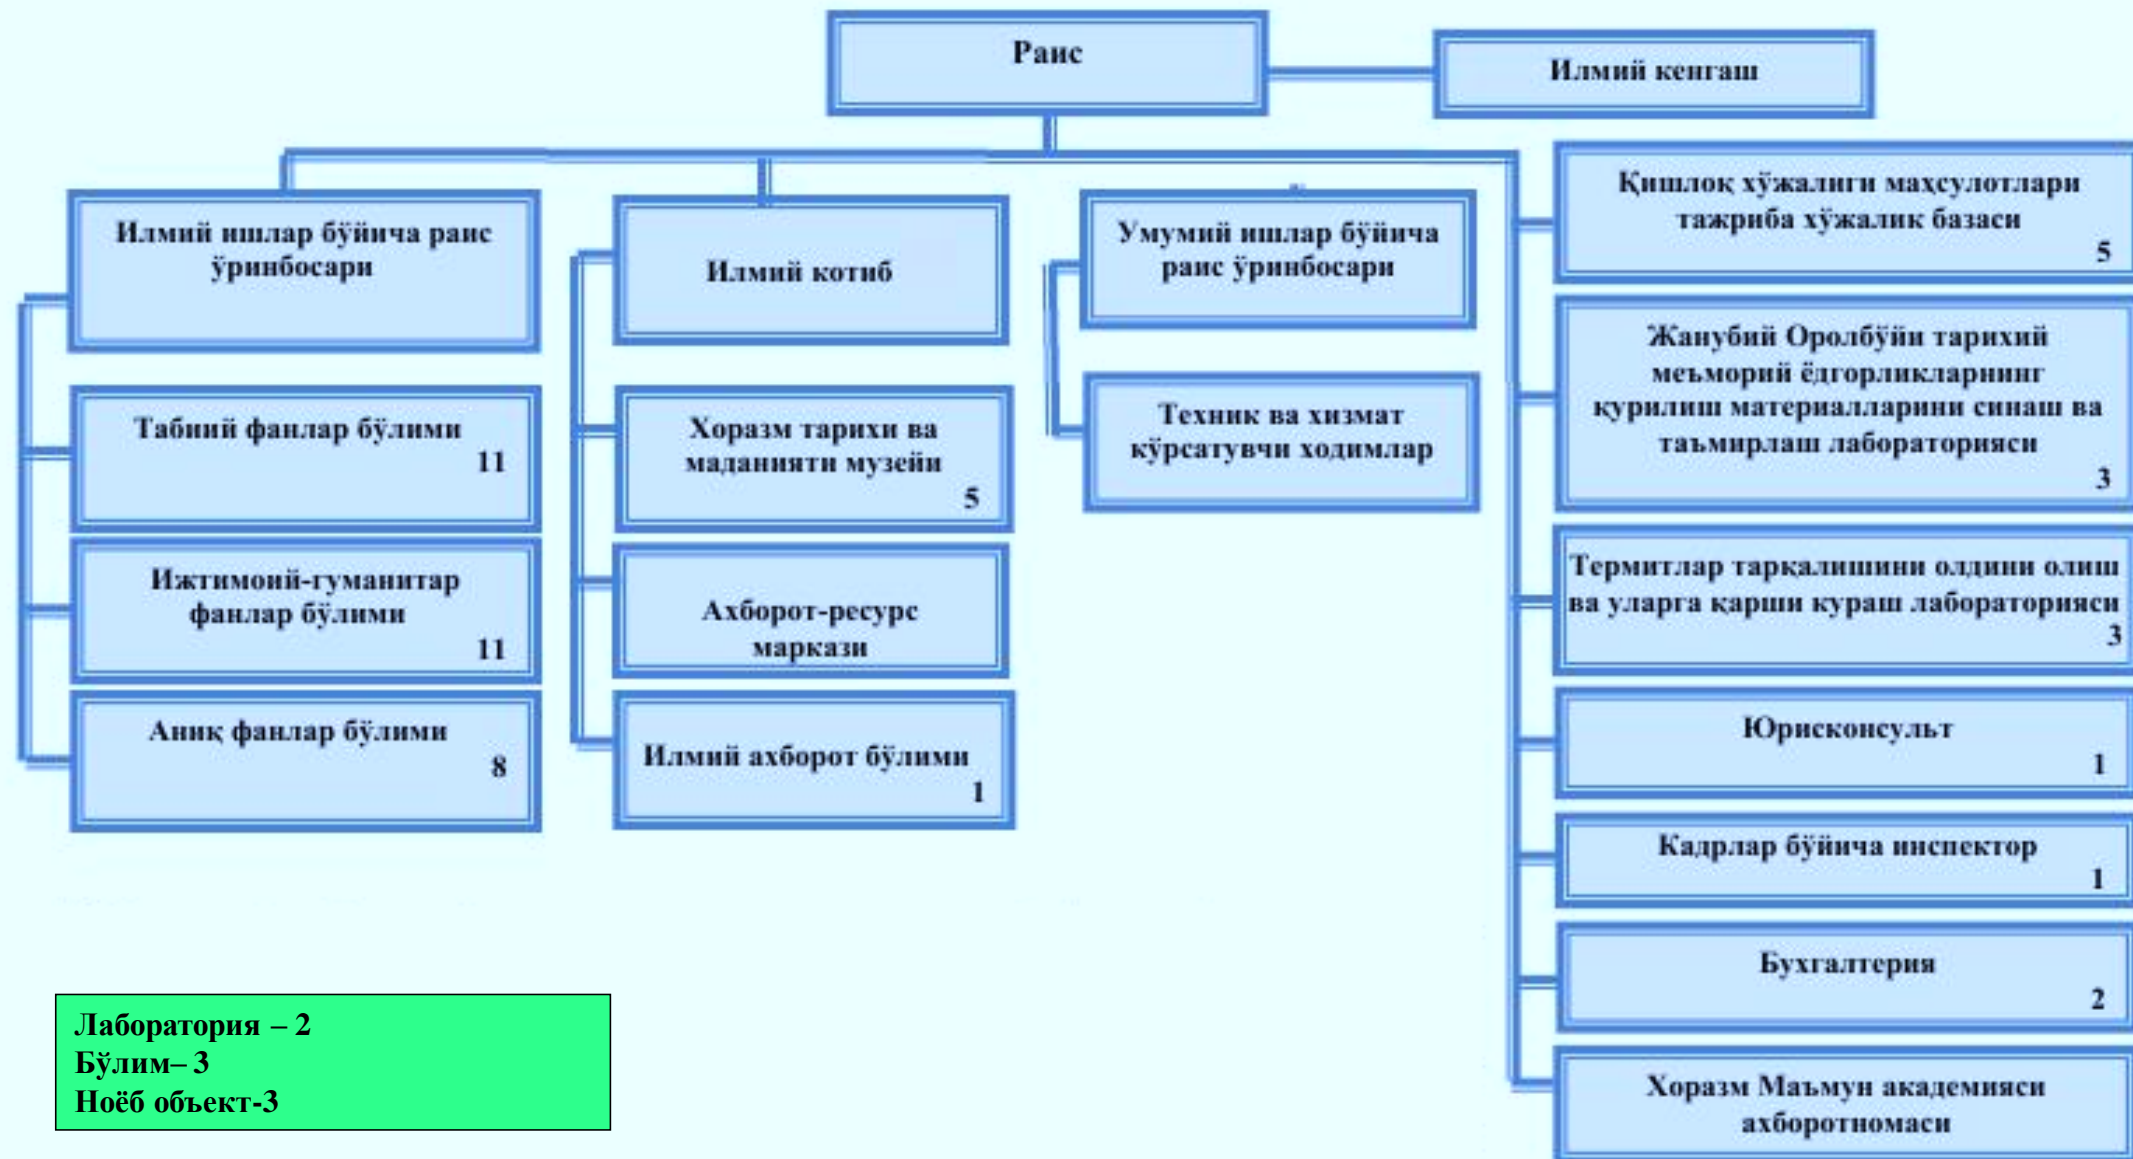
Раис

Илмий кенгаш

Илмий ишлар бўйича раис ўринбосари

Табиий фанлар бўлими
11

Ижтимоий-гуманитар фанлар бўлими
11

Аниқ фанлар бўлими
8

Илмий котиб

Хоразм тарихи ва маданияти музейи
5

Ахборот-ресурс маркази

Илмий ахборот бўлими
1

Умумий ишлар бўйича раис ўринбосари

Техник ва хизмат кўрсатувчи ходимлар

Қишлоқ хўжалиги маҳсулотлари тажриба хўжалик базаси
5

Жанубий Оролбўйи тарихий меъморий ёдгорликларинг қурилиш материалларини синаш ва таъмирлаш лабораторияси
3

Термитлар тарқалишини олдини олиш ва уларга қарши кураш лабораторияси
3

Юрисконсульт
1

Кадрлар бўйича инспектор
1

Бухгалтерия
2

Хоразм Маъмун академияси ахборотномаси

Лаборатория – 2
Бўлим– 3
Ноёб объект-3